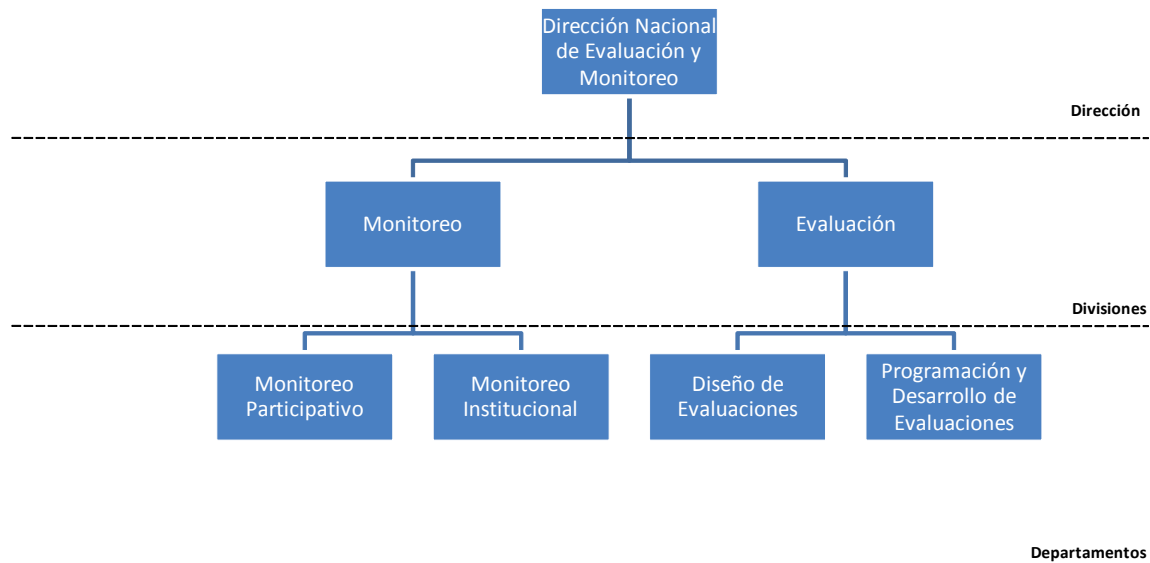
Dirección Nacional de Evaluación y Monitoreo

Dirección

Monitoreo

Evaluación

Divisiones

Monitoreo Participativo

Monitoreo Institucional

Diseño de Evaluaciones

Programación y Desarrollo de Evaluaciones

Departamentos